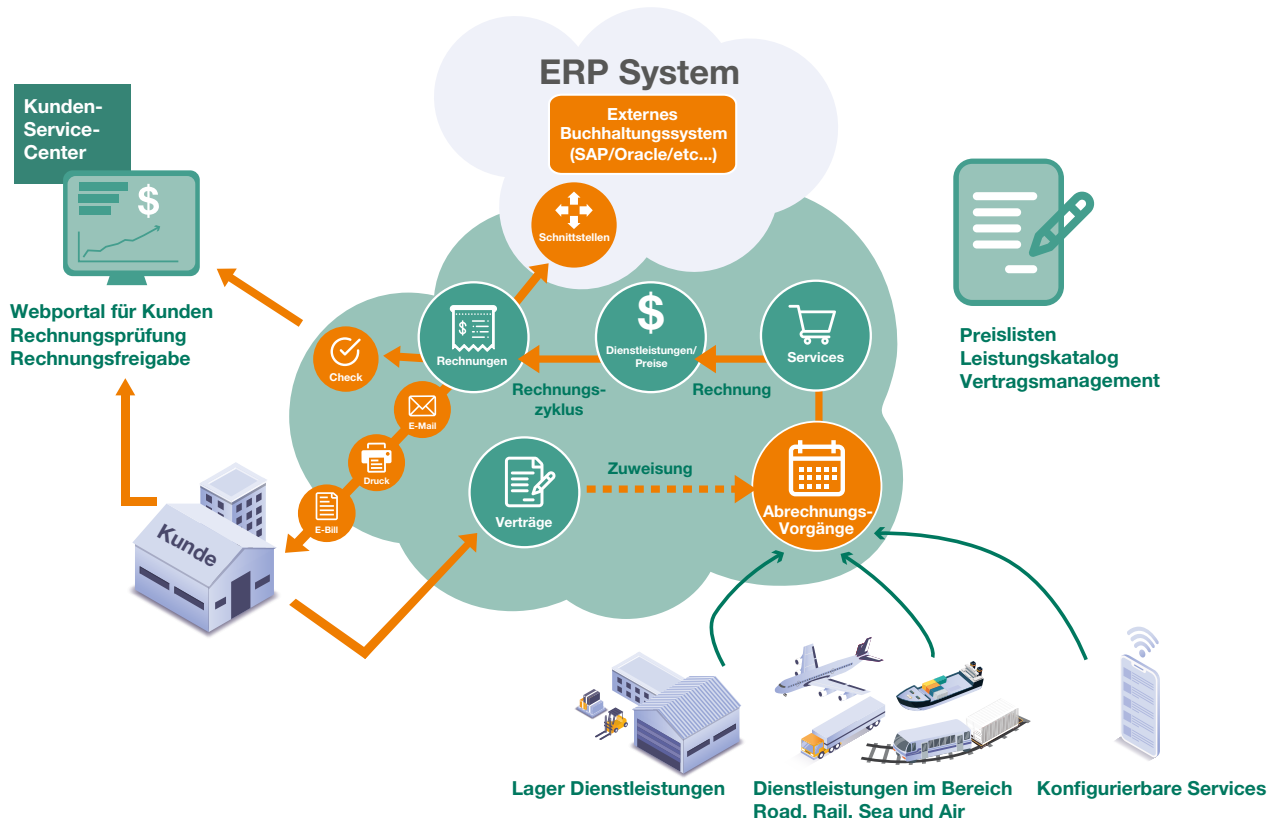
ERP System

Externes Buchhaltungssystem (SAP/Oracle/etc...)

Schnittstellen

Kunden-Service-Center

$

Webportal für Kunden
Rechnungsprüfung
Rechnungsfreigabe

Check

Rechnungen

Dienstleistungen/ Preise

Services

Rechnungs-zyklus

Rechnung

E-Mail

Druck

E-Bill

Verträge

Zuweisung

Abrechnungs-Vorgänge

Kunde

Preislisten
Leistungskatalog
Vertragsmanagement

Lager Dienstleistungen

Dienstleistungen im Bereich Road, Rail, Sea und Air

Konfigurierbare Services